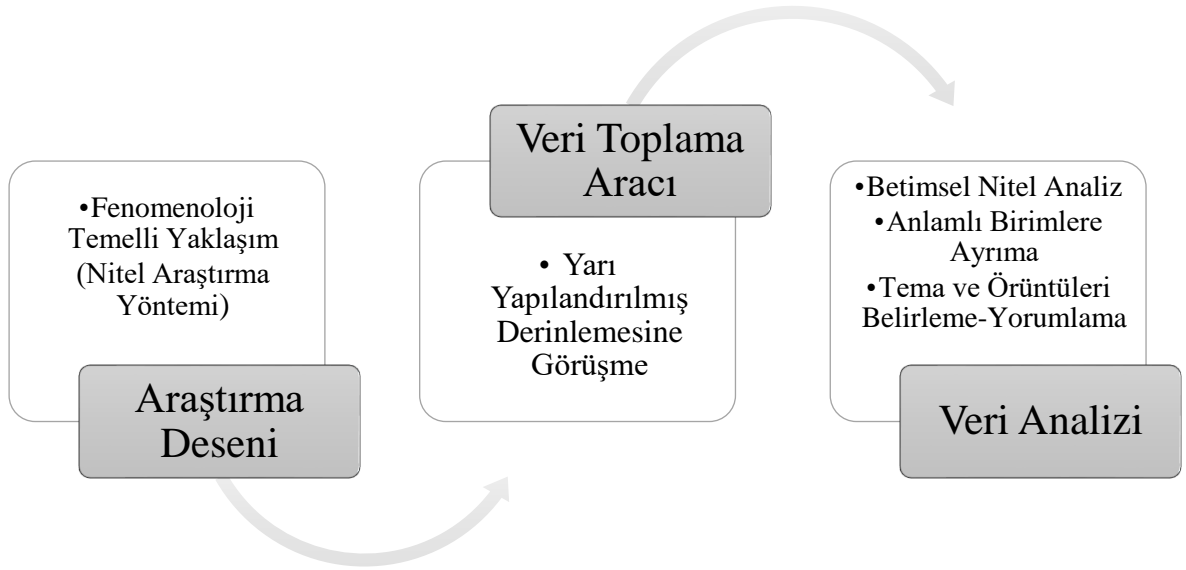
•Fenomenoloji Temelli Yaklaşım (Nitel Araştırma Yöntemi)

Araştırma Deseni

Veri Toplama Aracı

• Yarı Yapılandırılmış Derinlemesine Görüşme

•Betimsel Nitel Analiz
•Anlamlı Birimlere Ayırma
•Tema ve Örüntüleri Belirleme-Yorumlama

Veri Analizi